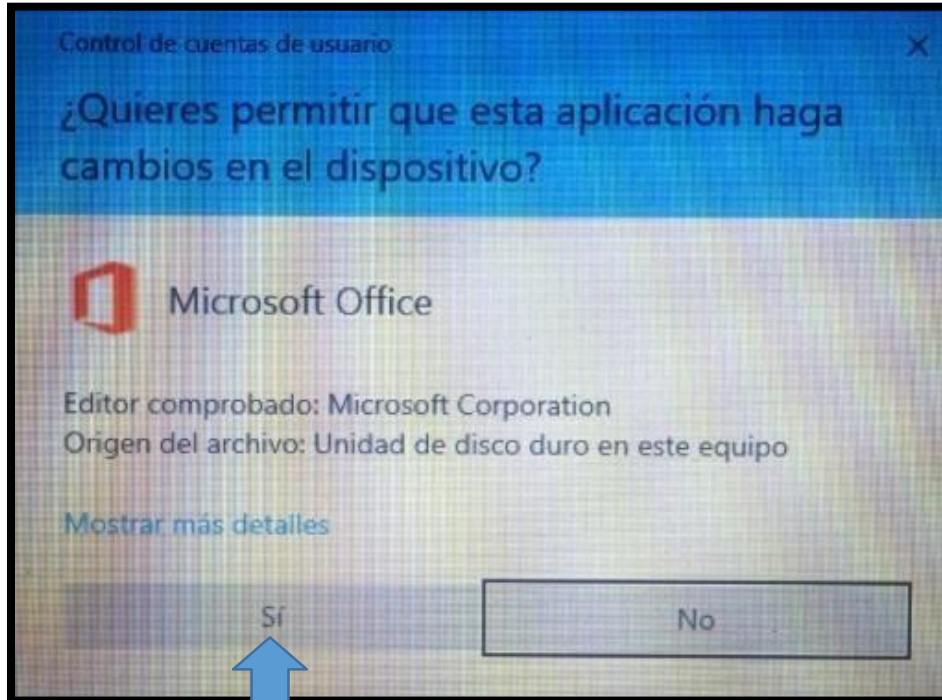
Control de cuentas de usuario

¿Quieres permitir que esta aplicación haga cambios en el dispositivo?

Microsoft Office

Editor comprobado: Microsoft Corporation
Origen del archivo: Unidad de disco duro en este equipo

Mostrar más detalles

Sí

No